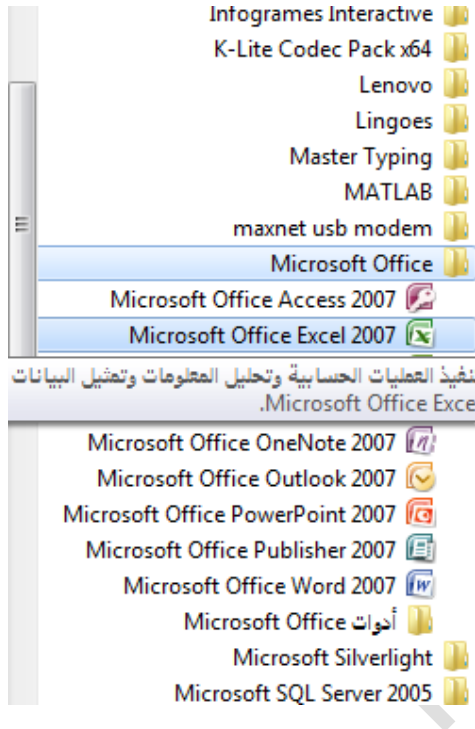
Infogrames Interactive
K-Lite Codec Pack x64
Lenovo
Lingoes
Master Typing
MATLAB
maxnet usb modem
Microsoft Office
Microsoft Office Access 2007
Microsoft Office Excel 2007
نفيذ العمليات الحسابية وتحليل المعلومات وتمثيل البيانات
Microsoft Office Exce.
Microsoft Office OneNote 2007
Microsoft Office Outlook 2007
Microsoft Office PowerPoint 2007
Microsoft Office Publisher 2007
Microsoft Office Word 2007
أدوات Microsoft Office
Microsoft Silverlight
Microsoft SQL Server 2005